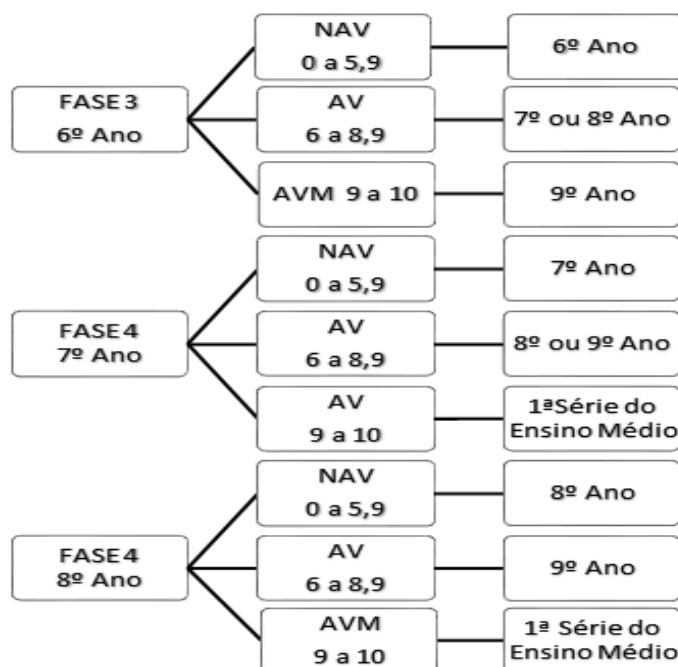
FASE 3
6º Ano

NAV
0 a 5,9

6º Ano

AV
6 a 8,9

7º ou 8º Ano

AVM 9 a 10

9º Ano

FASE 4
7º Ano

NAV
0 a 5,9

7º Ano

AV
6 a 8,9

8º ou 9º Ano

AV
9 a 10

1ªSérie do Ensino Médio

FASE 4
8º Ano

NAV
0 a 5,9

8º Ano

AV
6 a 8,9

9º Ano

AVM
9 a 10

1ª Série do Ensino Médio